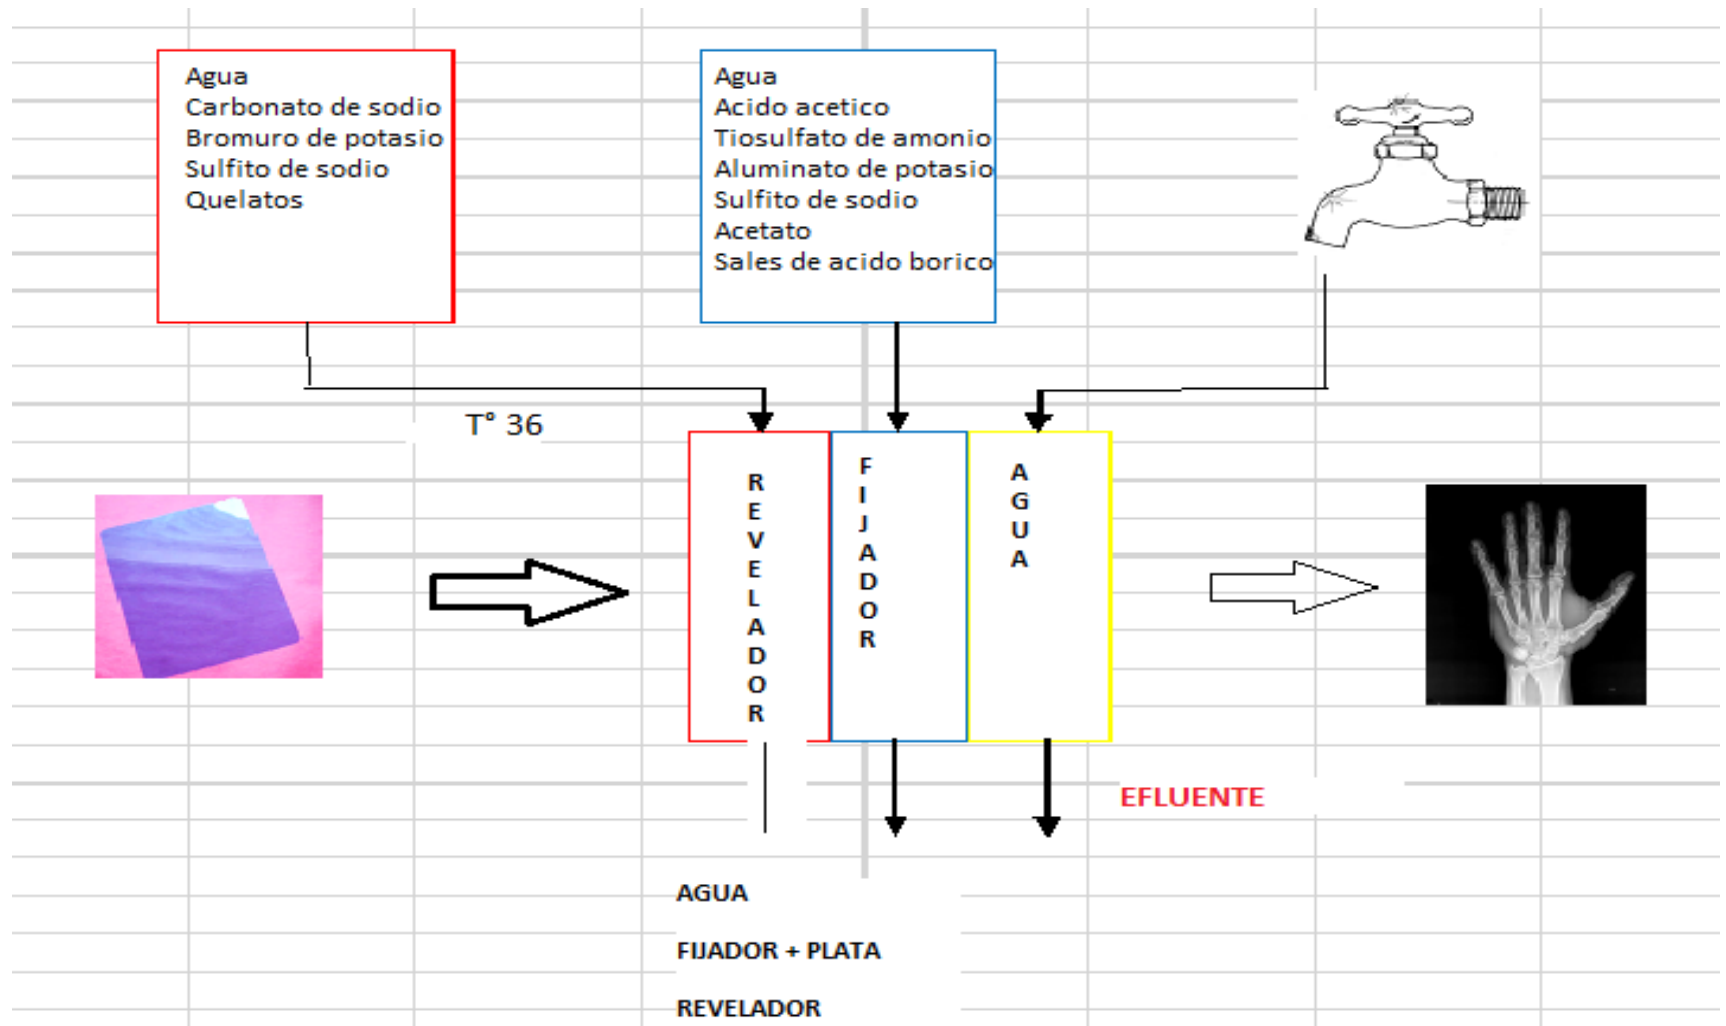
Agua
Carbonato de sodio
Bromuro de potasio
Sulfito de sodio
Quelatos

Agua
Acido acetico
Tiosulfato de amonio
Aluminato de potasio
Sulfito de sodio
Acetato
Sales de acido borico

T° 36

REVELADOR

FIJADOR

AGUA

EFLUENTE

AGUA

FIJADOR + PLATA

REVELADOR